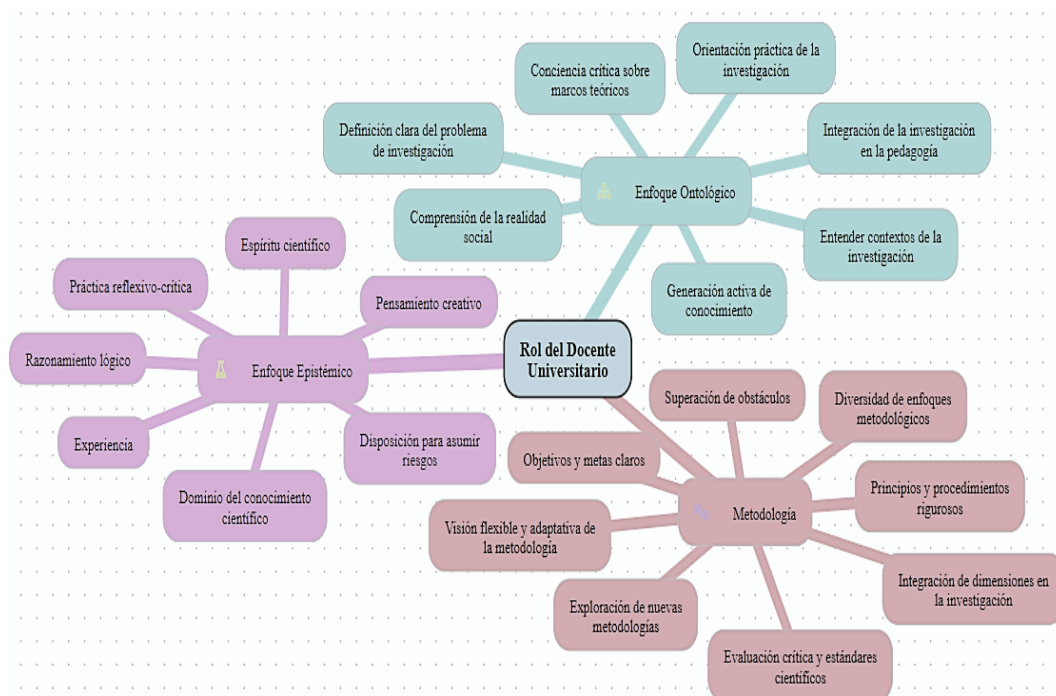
Rol del Docente Universitario

Enfoque Ontológico

Conciencia crítica sobre marcos teóricos

Orientación práctica de la investigación

Definición clara del problema de investigación

Integración de la investigación en la pedagogía

Comprensión de la realidad social

Entender contextos de la investigación

Generación activa de conocimiento

Enfoque Epistémico

Espíritu científico

Práctica reflexivo-crítica

Pensamiento creativo

Razonamiento lógico

Experiencia

Disposición para asumir riesgos

Dominio del conocimiento científico

Metodología

Superación de obstáculos

Diversidad de enfoques metodológicos

Objetivos y metas claros

Principios y procedimientos rigurosos

Visión flexible y adaptativa de la metodología

Integración de dimensiones en la investigación

Exploración de nuevas metodologías

Evaluación crítica y estándares científicos